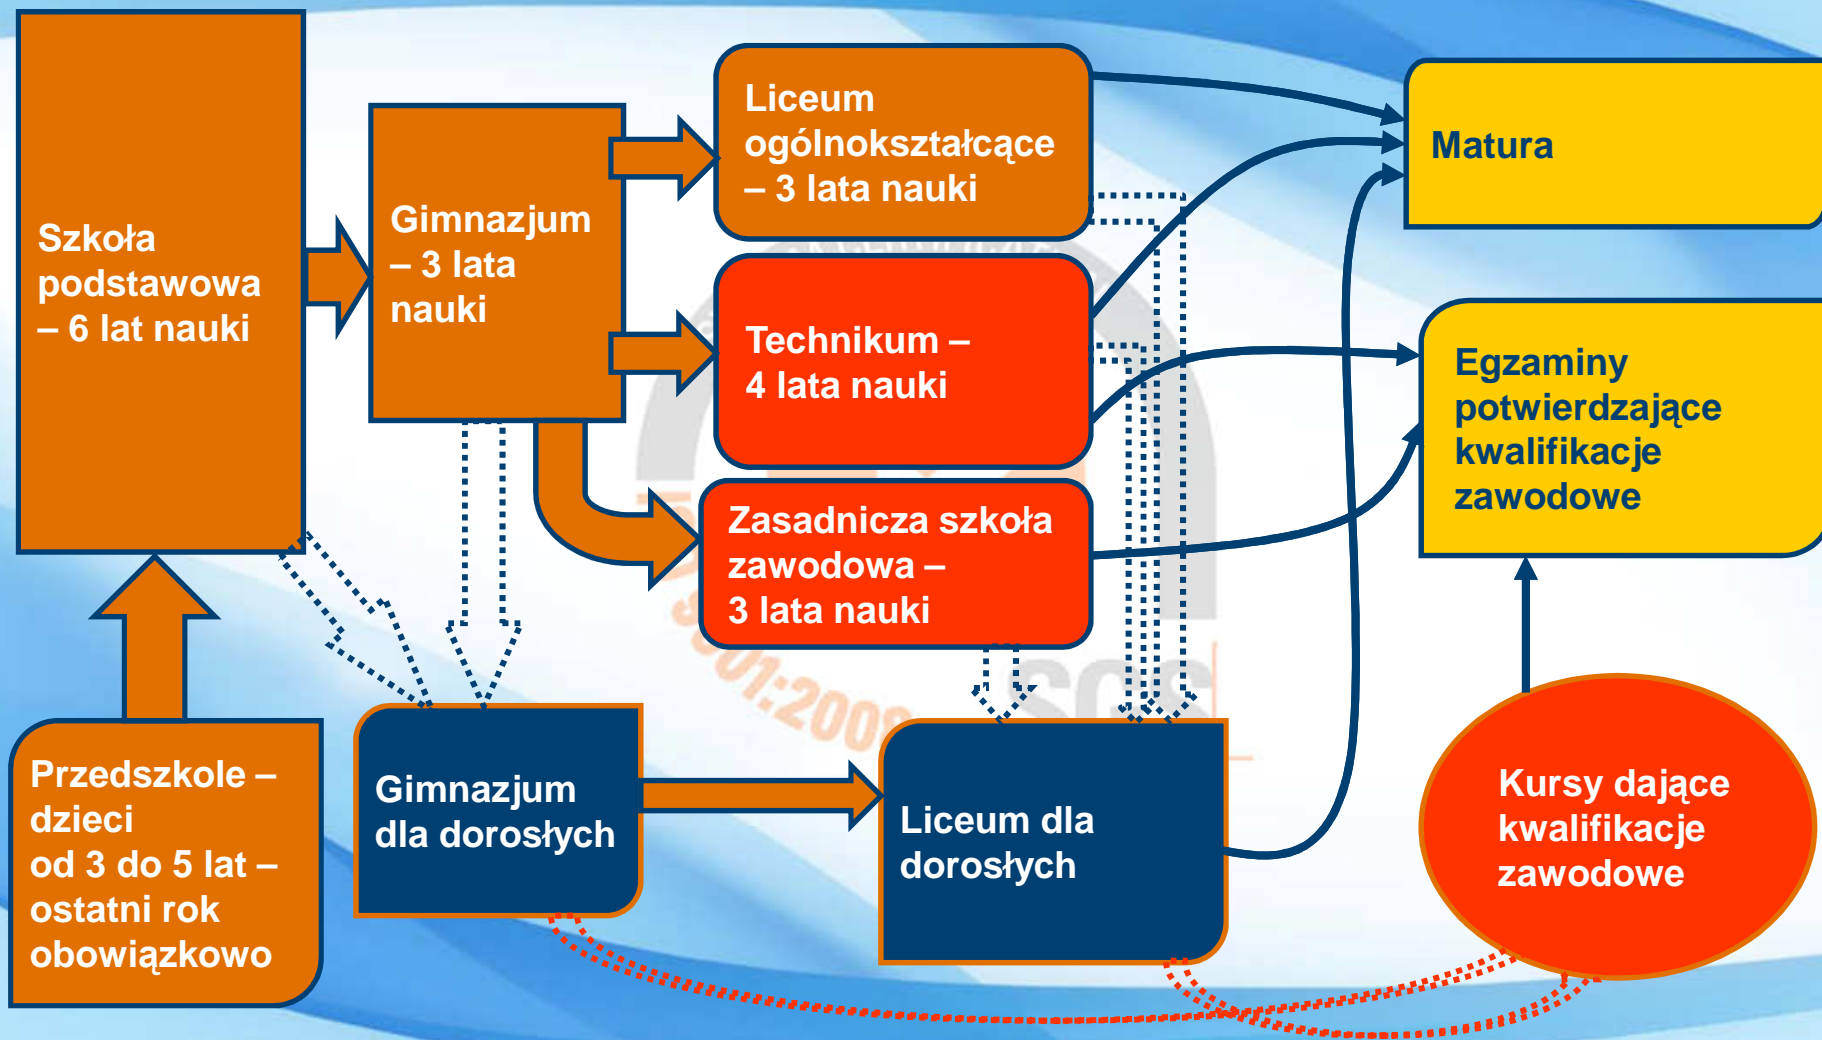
Szkoła podstawowa – 6 lat nauki

Gimnazjum – 3 lata nauki

Liceum ogólnokształcące – 3 lata nauki

Technikum – 4 lata nauki

Zasadnicza szkoła zawodowa – 3 lata nauki

Matura

Egzaminy potwierdzające kwalifikacje zawodowe

Przedszkole – dzieci od 3 do 5 lat – ostatni rok obowiązkowo

Gimnazjum dla dorosłych

Liceum dla dorosłych

Kursy dające kwalifikacje zawodowe